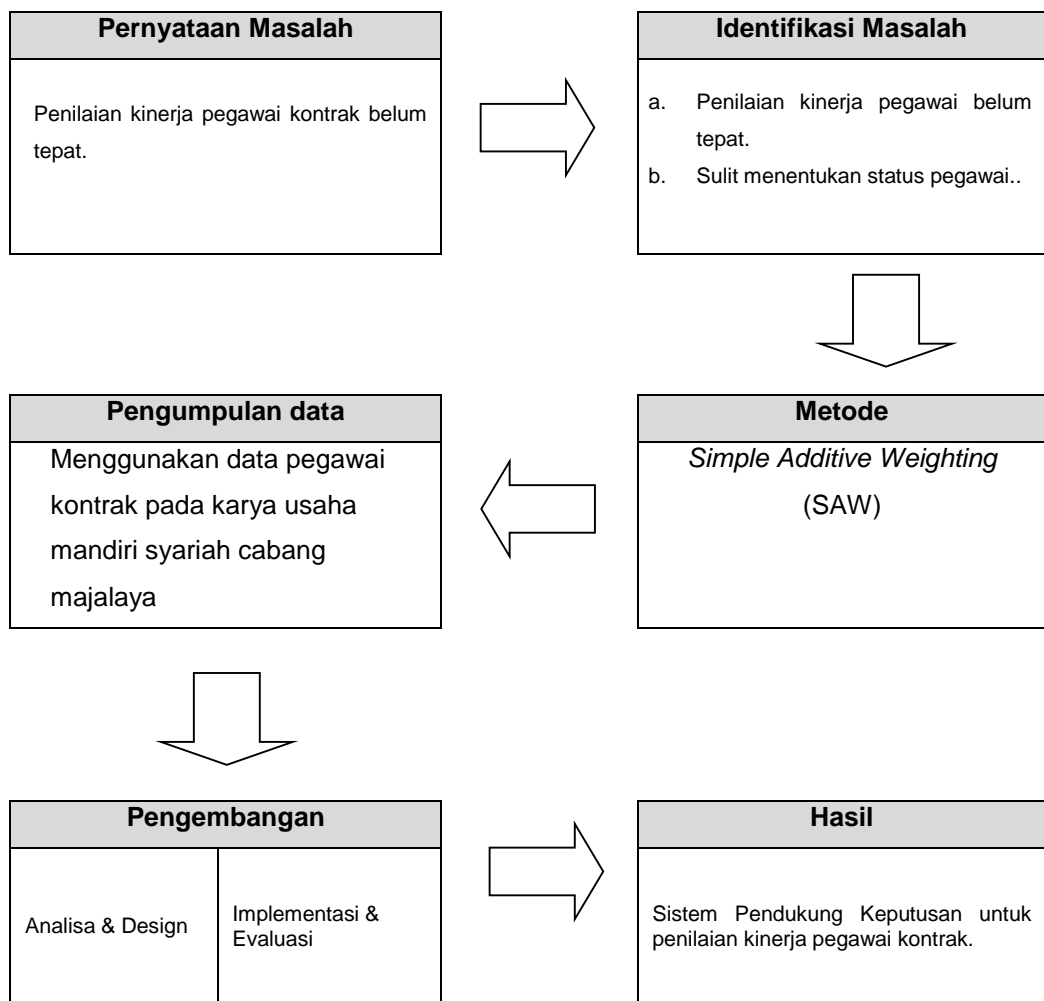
Pernyataan Masalah

Penilaian kinerja pegawai kontrak belum tepat.

Identifikasi Masalah

a. Penilaian kinerja pegawai belum tepat.
b. Sulit menentukan status pegawai..

Pengumpulan data

Menggunakan data pegawai kontrak pada karya usaha mandiri syariah cabang majalaya

Metode

*Simple Additive Weighting* (SAW)

Pengembangan

Analisa & Design

Implementasi & Evaluasi

Hasil

Sistem Pendukung Keputusan untuk penilaian kinerja pegawai kontrak.